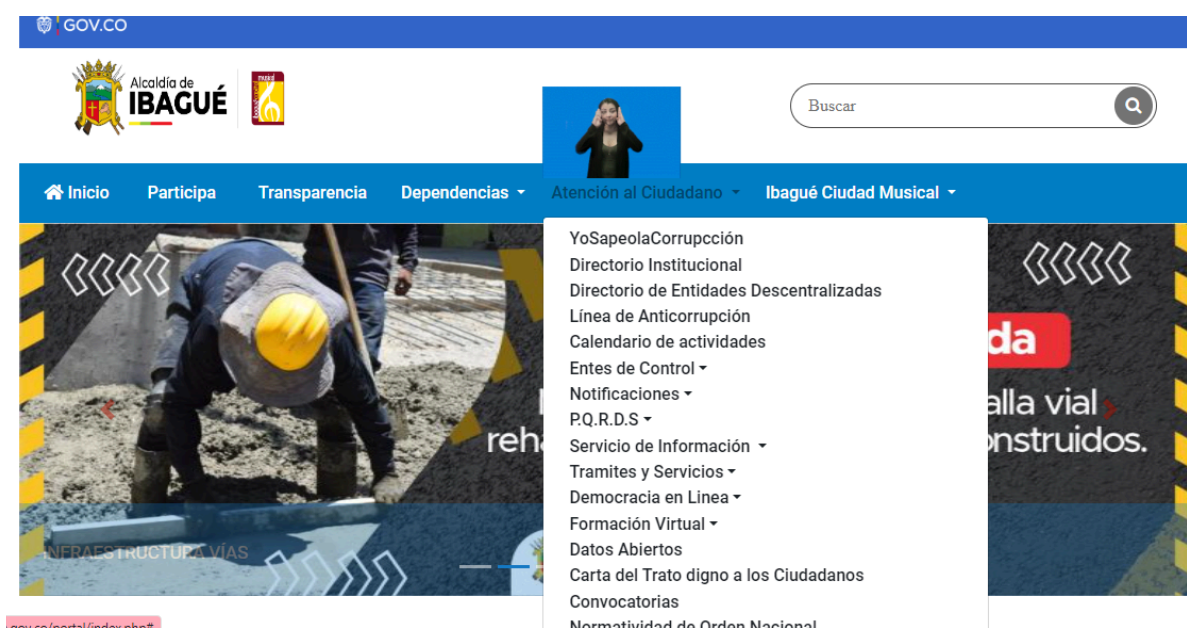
GOV.CO

Alcaldía de IBAGUÉ

Buscar

Inicio Participa Transparencia Dependencias Atención al Ciudadano Ibagué Ciudad Musical

YoSapeolaCorrupcción
Directorio Institucional
Directorio de Entidades Descentralizadas
Línea de Anticorrupción
Calendario de actividades
Entes de Control
Notificaciones
P.Q.R.D.S
Servicio de Información
Tramites y Servicios
Democracia en Linea
Formación Virtual
Datos Abiertos
Carta del Trato digno a los Ciudadanos
Convocatorias
Normatividad de Orden Nacional

da
alla vial
reha onstruidos.

INFRAESTRUCTURA VÍAS

gov.co/portal/index.php#